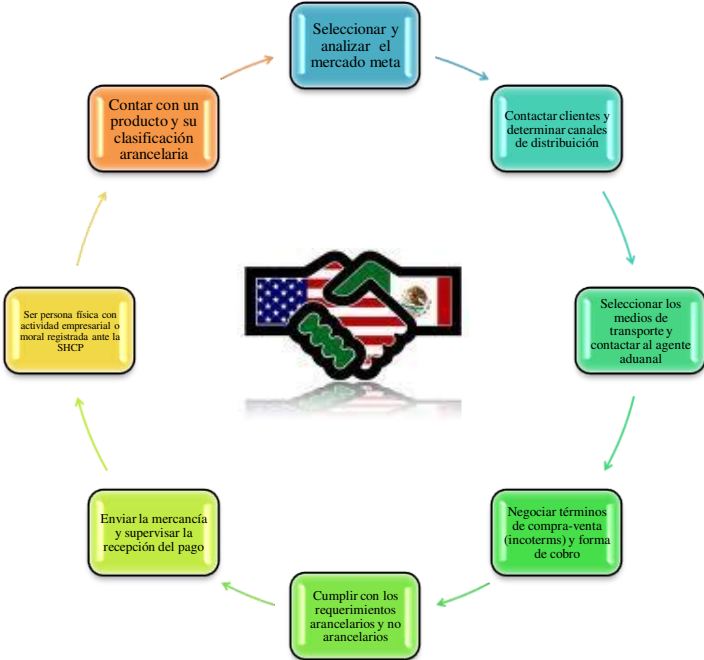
Seleccionar y analizar el mercado meta

Contactar clientes y determinar canales de distribución

Seleccionar los medios de transporte y contactar al agente aduanal

Negociar términos de compra-venta (incoterms) y forma de cobro

Cumplir con los requerimientos arancelarios y no arancelarios

Enviar la mercancía y supervisar la recepción del pago

Ser persona física con actividad empresarial o moral registrada ante la SHCP

Contar con un producto y su clasificación arancelaria